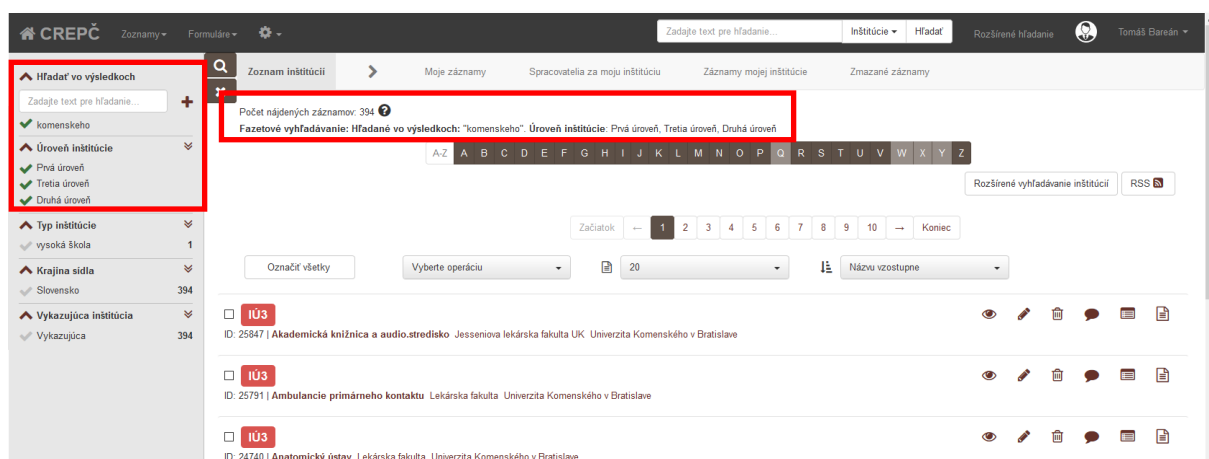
CREPČ Zoznamy Formuláre

Zadajte text pre hľadanie... Inštitúcie Hľadať Rozšírené hľadanie Tomáš Bareán

Hľadať vo výsledkoch
Zadajte text pre hľadanie...
komenskeho

Úroveň inštitúcie
Prvá úroveň
Tretia úroveň
Druhá úroveň

Typ inštitúcie
vysoká škola 1

Krajina sídla
Slovensko 394

Vykazujúca inštitúcia
Vykazujúca 394

Zoznam inštitúcií | Moje záznamy | Spracovatelia za moju inštitúciu | Záznamy mojej inštitúcie | Zmazané záznamy

Počet nájdených záznamov: 394
Fazetové vyhľadávanie: Hľadané vo výsledkoch: "komenskeho". Úroveň inštitúcie: Prvá úroveň, Tretia úroveň, Druhá úroveň

A-Z A B C D E F G H I J K L M N O P Q R S T U V W X Y Z

Rozšírené vyhľadávanie inštitúcií RSS

Začiatok ← 1 2 3 4 5 6 7 8 9 10 → Koniec

Označiť všetky | Vyberte operáciu | 20 | Názvu vzostupne

IÚ3
ID: 25847 | Akademická knižnica a audio.stredisko Jesseniova lekárska fakulta UK Univerzita Komenského v Bratislave

IÚ3
ID: 25791 | Ambulancie primárneho kontaktu Lekárska fakulta Univerzita Komenského v Bratislave

IÚ3
ID: 24740 | Anatomický ústav Lekárska fakulta Univerzita Komenského v Bratislave